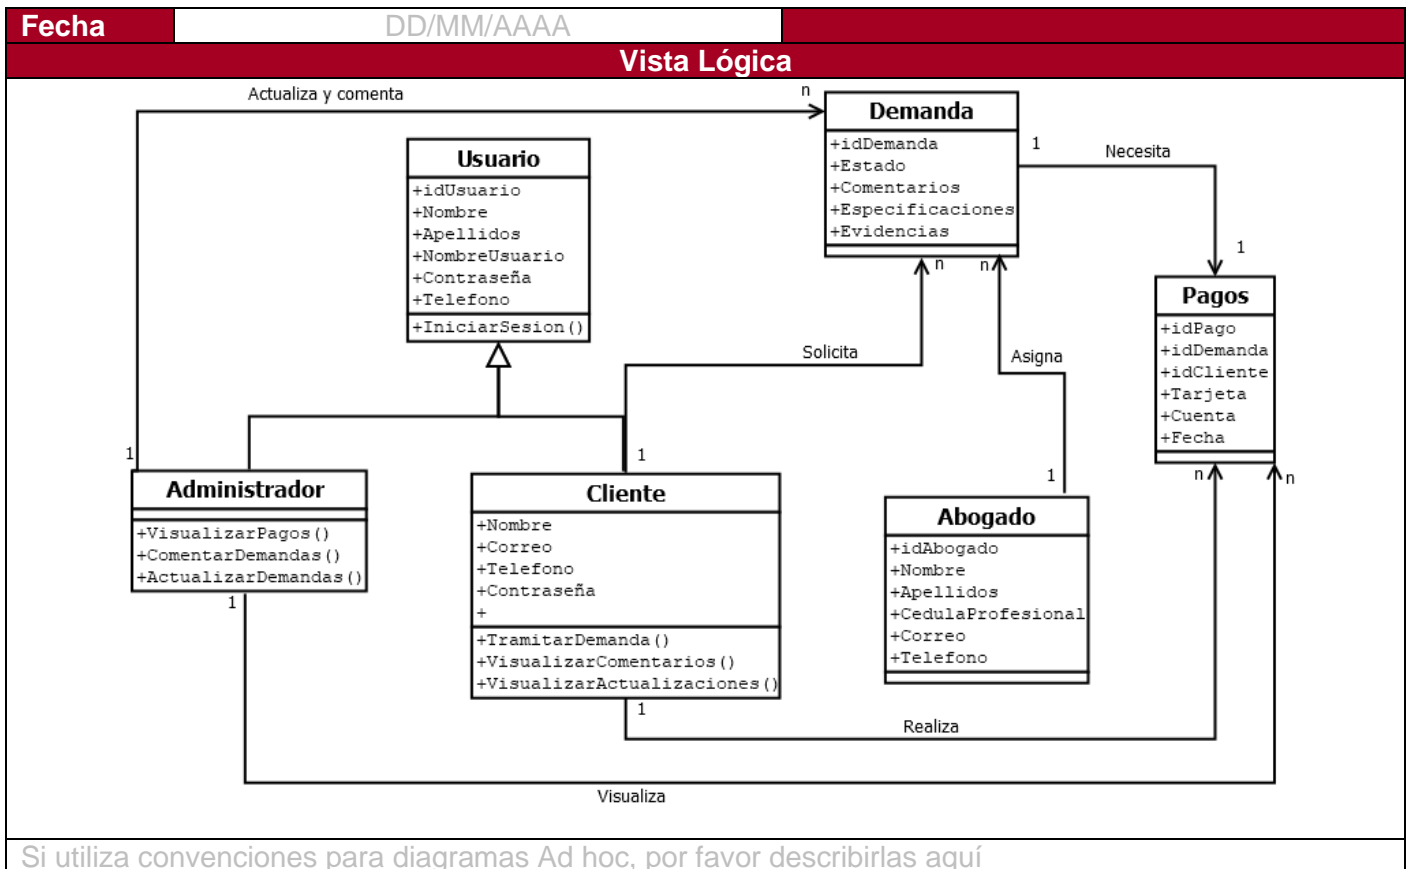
Fecha | DD/MM/AAAA

Vista Lógica

Actualiza y comenta

n

Demanda
+idDemanda
+Estado
+Comentarios
+Especificaciones
+Evidencias

1

Necesita

1

Usuario
+idUsuario
+Nombre
+Apellidos
+NombreUsuario
+Contraseña
+Telefono
+IniciarSesion()

n

n

Pagos
+idPago
+idDemanda
+idCliente
+Tarjeta
+Cuenta
+Fecha

Solicita

Asigna

1

1

1

n

n

Administrador
+VisualizarPagos()
+ComentarDemandas()
+ActualizarDemandas()

Cliente
+Nombre
+Correo
+Telefono
+Contraseña
+
+TramitarDemanda()
+VisualizarComentarios()
+VisualizarActualizaciones()

Abogado
+idAbogado
+Nombre
+Apellidos
+CedulaProfesional
+Correo
+Telefono

1

1

Realiza

Visualiza

Si utiliza convenciones para diagramas Ad hoc, por favor describirlas aquí